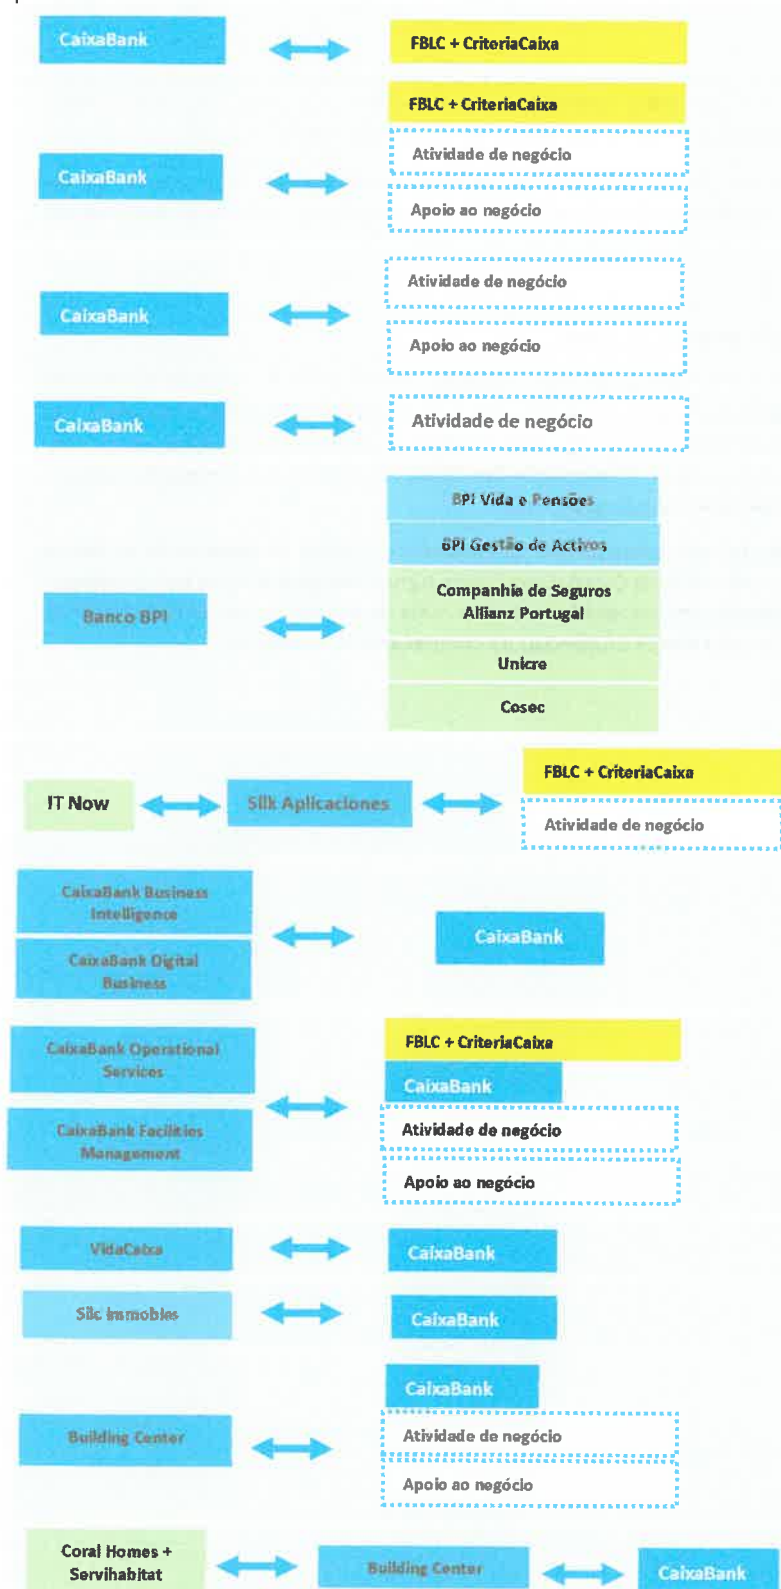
CaixaBank

FBLC + CriteriaCaixa

FBLC + CriteriaCaixa

CaixaBank

Atividade de negócio

Apoio ao negócio

CaixaBank

Atividade de negócio

Apoio ao negócio

CaixaBank

Atividade de negócio

Banco BPI

BPI Vida e Pensões

BPI Gestão de Activos

Companhia de Seguros Allianz Portugal

Unicre

Cosec

IT Now

Silk Aplicaciones

FBLC + CriteriaCaixa

Atividade de negócio

CaixaBank Business Intelligence

CaixaBank Digital Business

CaixaBank

CaixaBank Operational Services

CaixaBank Facilities Management

FBLC + CriteriaCaixa

CaixaBank

Atividade de negócio

Apoio ao negócio

VidaCaixa

CaixaBank

Silc Immobles

CaixaBank

Building Center

CaixaBank

Atividade de negócio

Apoio ao negócio

Coral Homes + Servihabitat

Building Center

CaixaBank